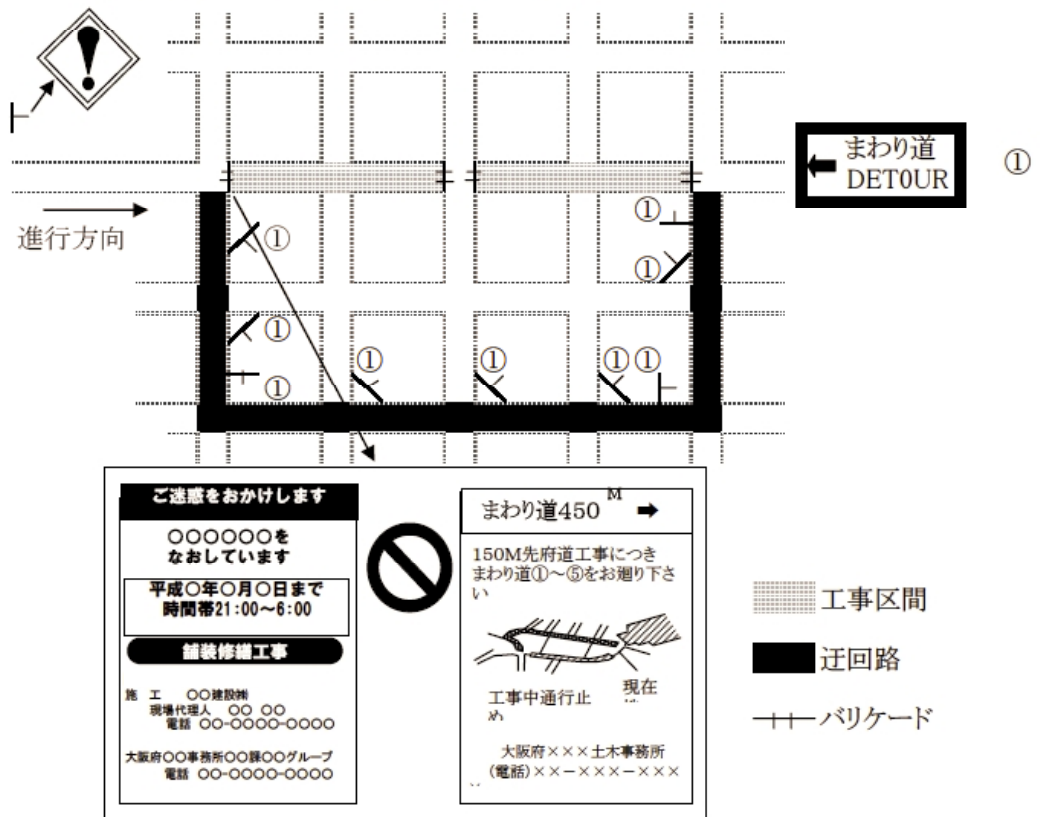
まわり道
DET0UR

①

進行方向

①
①
①
①
①
①
①
①①

ご迷惑をおかけします

○○○○○○を
なおしています

平成○年○月○日まで
時間帯21:00～6:00

舗装修繕工事

施　工　○○建設(株)
現場代理人　○○ ○○
電話 ○○-○○○○-○○○○

大阪府○○事務所○○課○○グループ
電話 ○○-○○○○-○○○○

まわり道450$^{M}$ ➡

150M先府道工事につきまわり道①～⑤をお廻り下さい

工事中通行止め

現在 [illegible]

大阪府×××土木事務所
(電話)××－×××－×××
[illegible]

工事区間

迂回路

バリケード